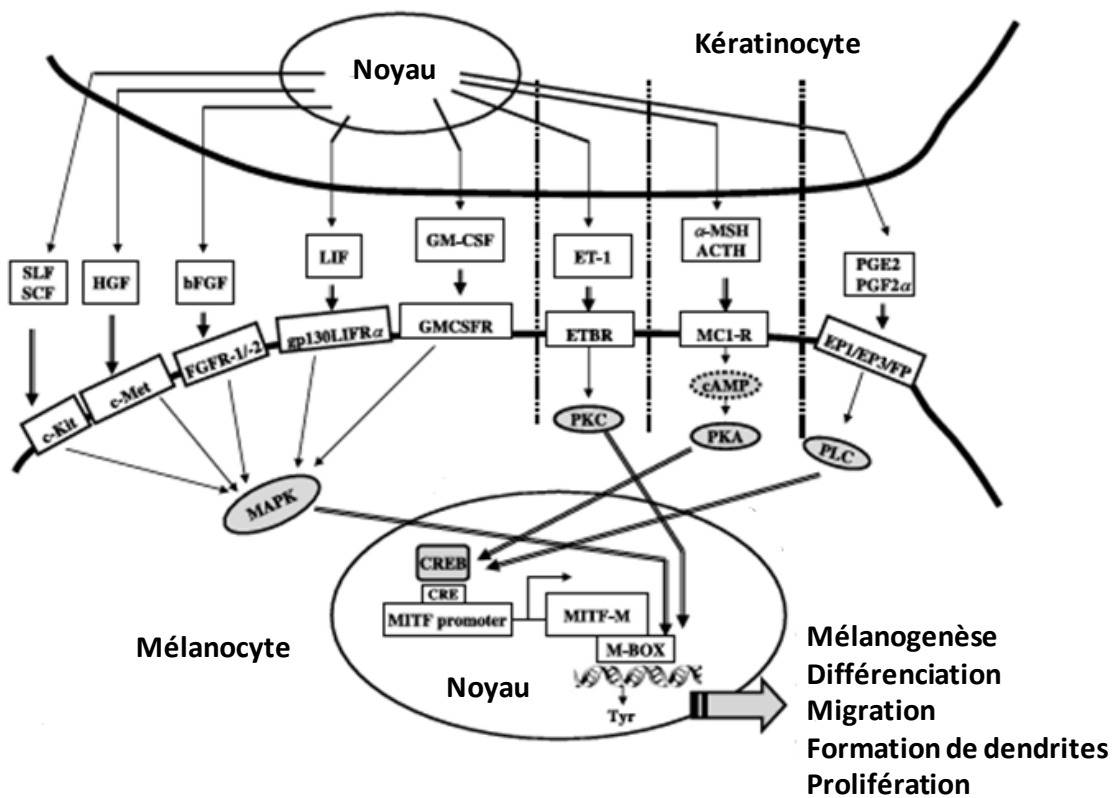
Kératinocyte

Noyau

SLF SCF

HGF

bFGF

LIF

GM-CSF

ET-1

$\alpha$-MSH ACTH

PGE2 PGF2$\alpha$

c-Kit

c-Met

FGFR-1/-2

gp130LIFR$\alpha$

GMCSFR

ETBR

MC1-R

EP1/EP3/FP

cAMP

PKC

PKA

PLC

MAPK

CREB

CRE

MITF promoter

MITF-M

M-BOX

Tyr

Mélanocyte

Noyau

Mélanogenèse
Différenciation
Migration
Formation de dendrites
Prolifération